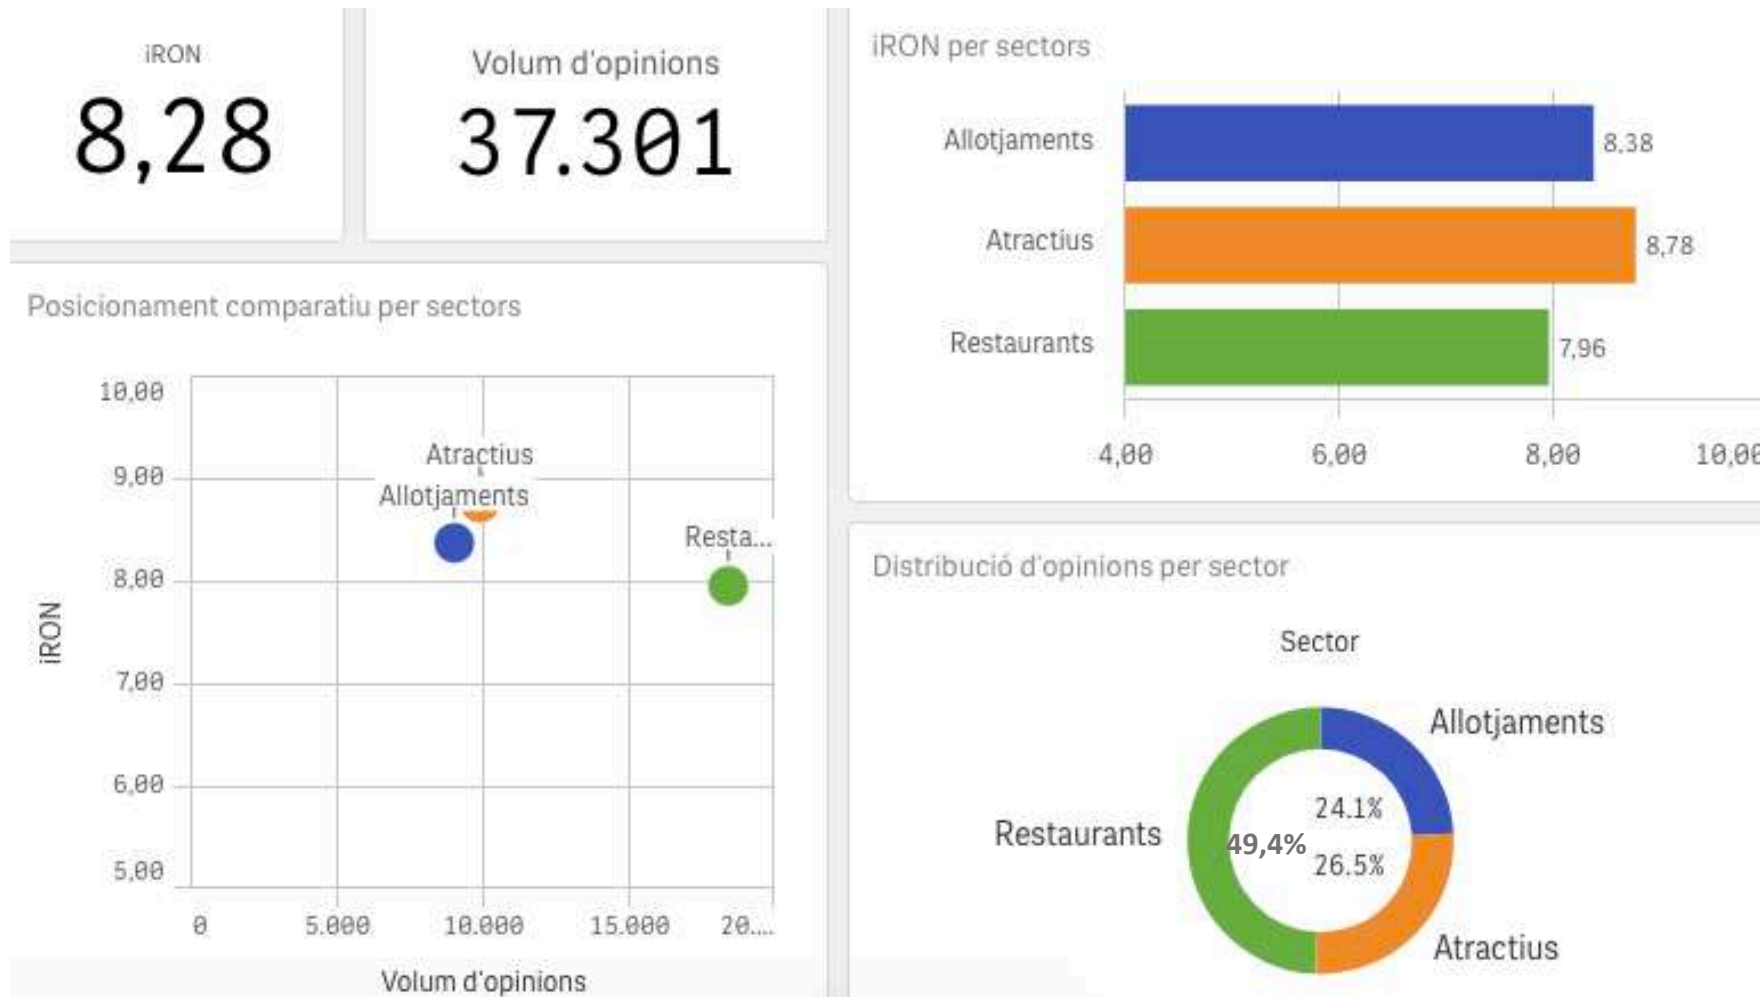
iRON
8,28

Volum d'opinions
37.301

iRON per sectors

Allotjaments 8,38
Atractius 8,78
Restaurants 7,96

4,00 6,00 8,00 10,00

Posicionament comparatiu per sectors

10,00
9,00
8,00
7,00
6,00
5,00

iRON

Atractius
Allotjaments
Resta...

0 5.000 10.000 15.000 20....

Volum d'opinions

Distribució d'opinions per sector

Sector

Allotjaments
Restaurants
Atractius

24.1%
49,4%
26.5%